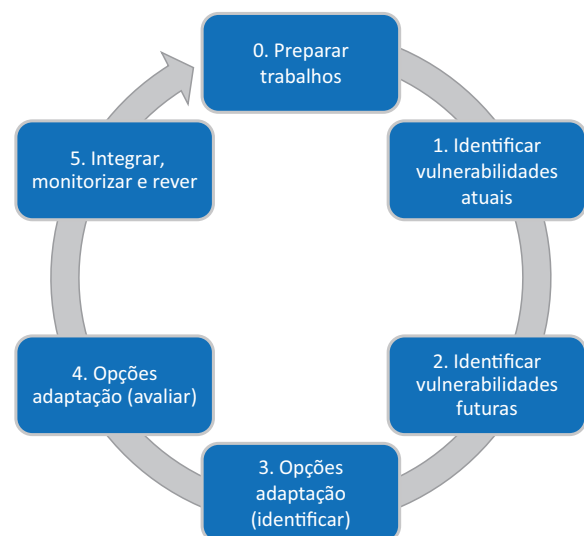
0. Preparar trabalhos

1. Identificar vulnerabilidades atuais

2. Identificar vulnerabilidades futuras

3. Opções adaptação (identificar)

4. Opções adaptação (avaliar)

5. Integrar, monitorizar e rever